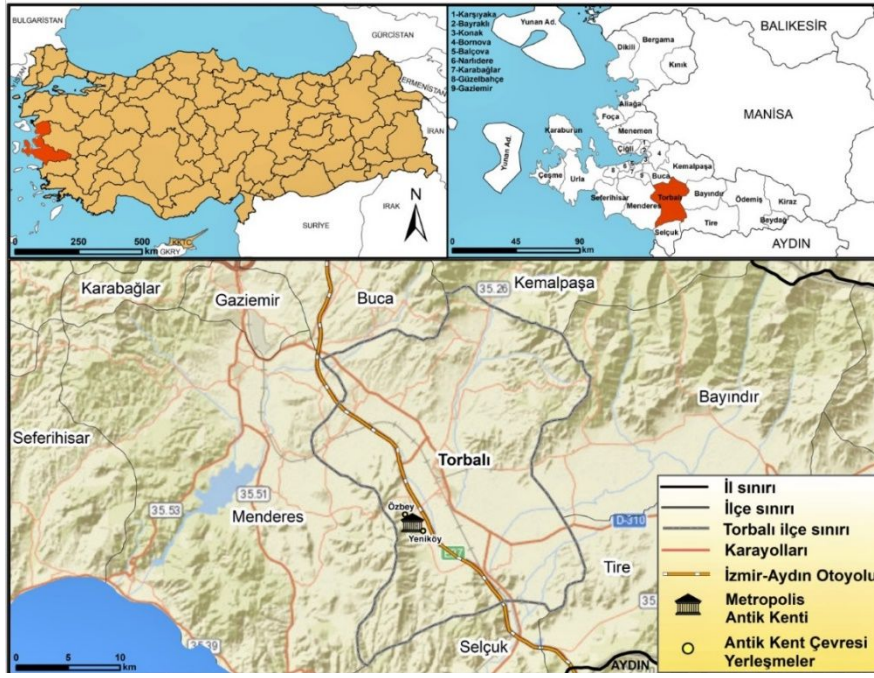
BULGARİSTAN
GÜRCİSTAN
ERMENİSTAN
İRAN
IRAK
SURİYE
KKTC
GKRY
N
0 250 500 km

1-Karşıyaka
2-Bayraklı
3-Konak
4-Bornova
5-Balçova
6-Narlıdere
7-Karabağlar
8-Güzelbahçe
9-Gaziemir
Yunan Ad.
BALIKESİR
Dikili
Bergama
Kınık
Aliağa
Foça
Menemen
MANİSA
Çiğli
Karaburun
Yunan Ad.
Çeşme
Urla
Buca
Kemalpaşa
Seferihisar
Menderes
Torbalı
Bayındır
Ödemiş
Kiraz
Tire
Beydağ
Selçuk
AYDIN
0 45 90 km

Karabağlar
Gaziemir
Buca
35.26
Kemalpaşa
Bayındır
Seferihisar
Torbalı
35.51
35.53
Menderes
Özbey
Yeniköy
D-310
Tire
35
35.39
Selçuk
AYDIN
0 5 10 km

İl sınırı
İlçe sınırı
Torbalı ilçe sınırı
Karayolları
İzmir-Aydın Otoyolu
Metropolis Antik Kenti
Antik Kent Çevresi Yerleşmeler